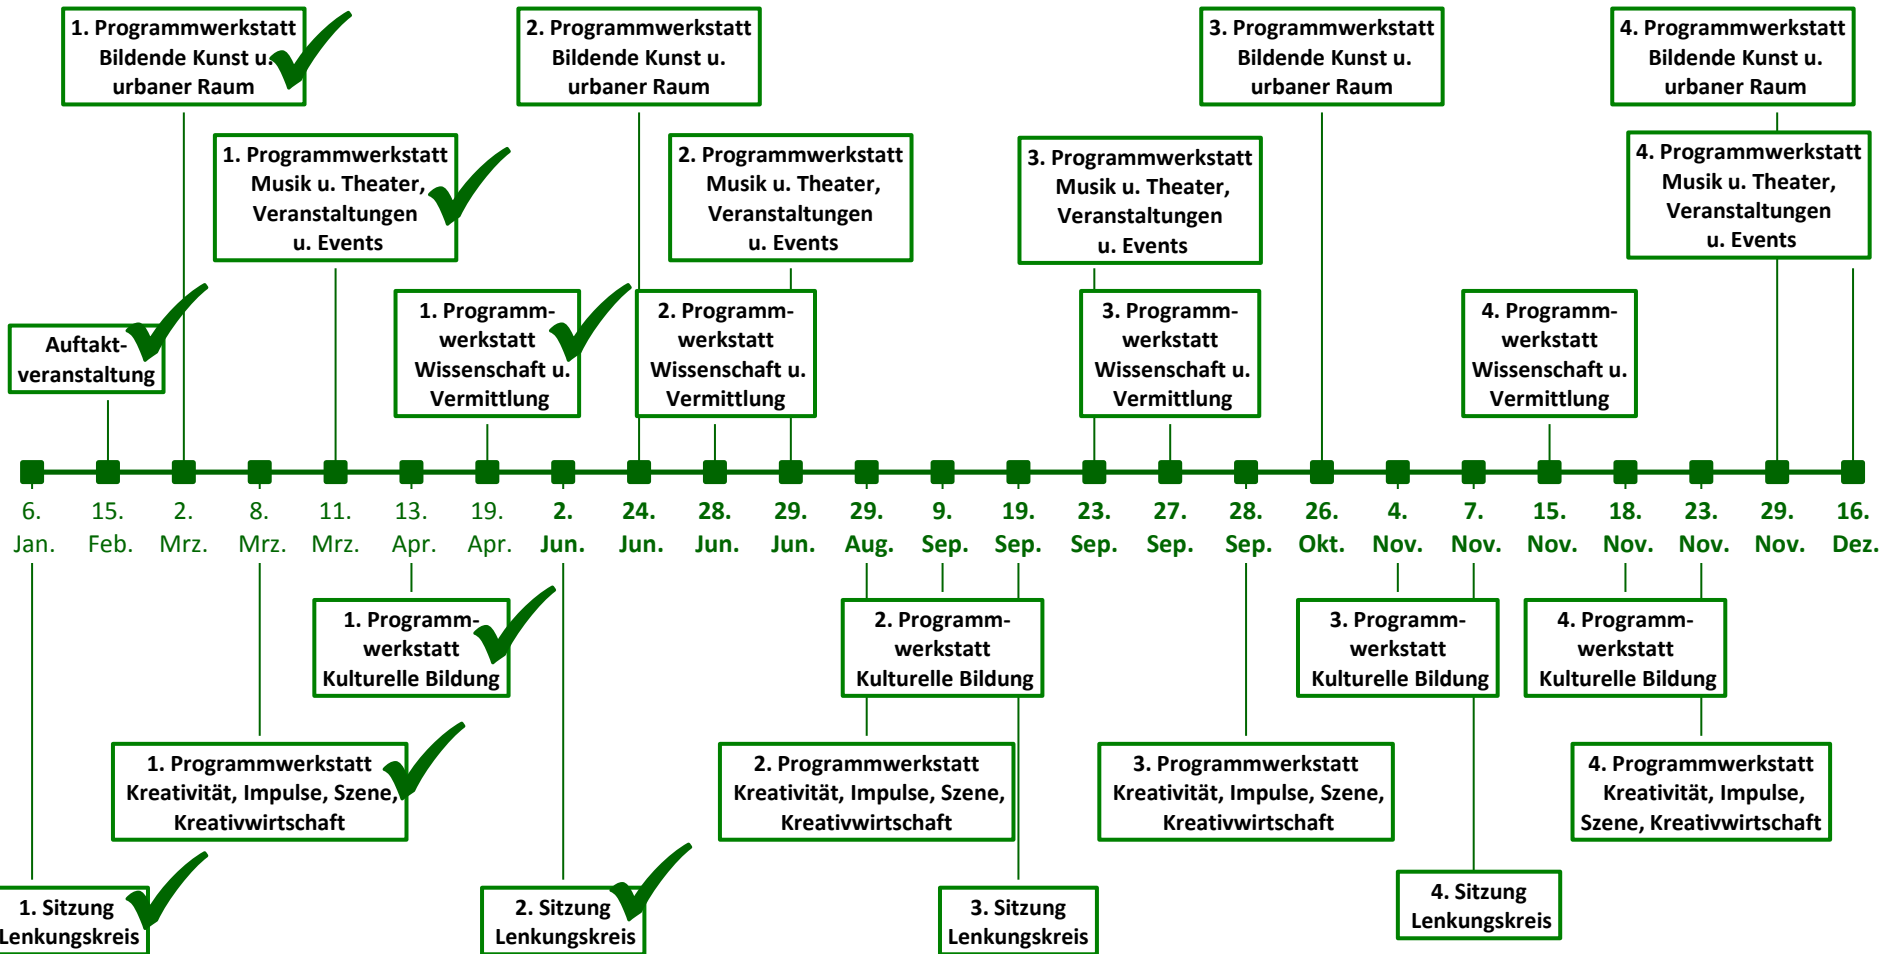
1. Programmwerkstatt Bildende Kunst u. urbaner Raum

2. Programmwerkstatt Bildende Kunst u. urbaner Raum

3. Programmwerkstatt Bildende Kunst u. urbaner Raum

4. Programmwerkstatt Bildende Kunst u. urbaner Raum

1. Programmwerkstatt Musik u. Theater, Veranstaltungen u. Events

2. Programmwerkstatt Musik u. Theater, Veranstaltungen u. Events

3. Programmwerkstatt Musik u. Theater, Veranstaltungen u. Events

4. Programmwerkstatt Musik u. Theater, Veranstaltungen u. Events

Auftaktveranstaltung

1. Programmwerkstatt Wissenschaft u. Vermittlung

2. Programmwerkstatt Wissenschaft u. Vermittlung

3. Programmwerkstatt Wissenschaft u. Vermittlung

4. Programmwerkstatt Wissenschaft u. Vermittlung

6. Jan. | 15. Feb. | 2. Mrz. | 8. Mrz. | 11. Mrz. | 13. Apr. | 19. Apr. | 2. Jun. | 24. Jun. | 28. Jun. | 29. Jun. | 29. Aug. | 9. Sep. | 19. Sep. | 23. Sep. | 27. Sep. | 28. Sep. | 26. Okt. | 4. Nov. | 7. Nov. | 15. Nov. | 18. Nov. | 23. Nov. | 29. Nov. | 16. Dez.

1. Programmwerkstatt Kulturelle Bildung

2. Programmwerkstatt Kulturelle Bildung

3. Programmwerkstatt Kulturelle Bildung

4. Programmwerkstatt Kulturelle Bildung

1. Programmwerkstatt Kreativität, Impulse, Szene, Kreativwirtschaft

2. Programmwerkstatt Kreativität, Impulse, Szene, Kreativwirtschaft

3. Programmwerkstatt Kreativität, Impulse, Szene, Kreativwirtschaft

4. Programmwerkstatt Kreativität, Impulse, Szene, Kreativwirtschaft

1. Sitzung Lenkungskreis

2. Sitzung Lenkungskreis

3. Sitzung Lenkungskreis

4. Sitzung Lenkungskreis